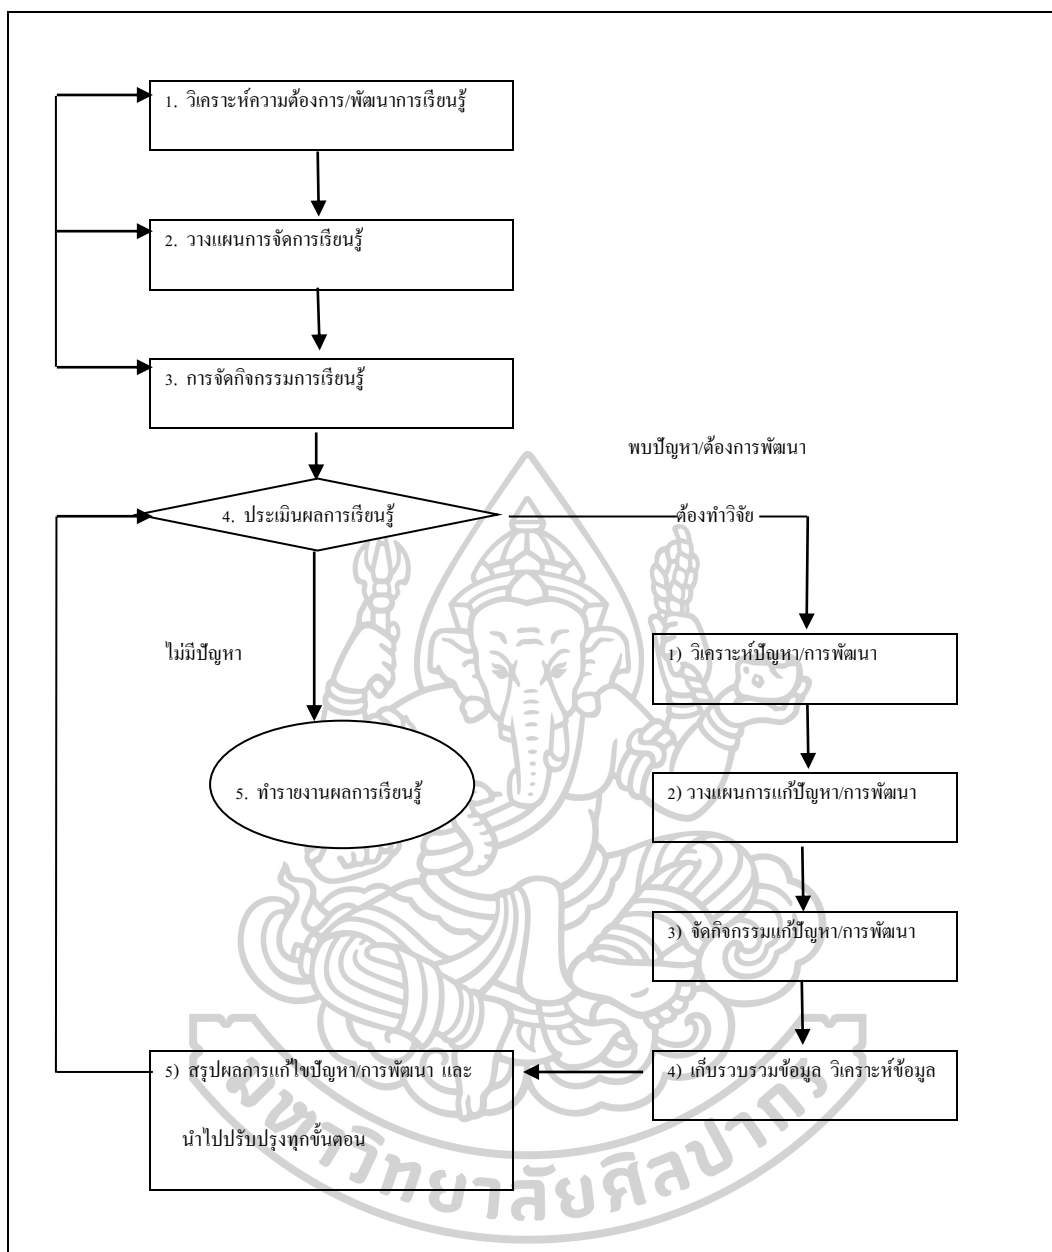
1. วิเคราะห์ความต้องการ/พัฒนาการเรียนรู้

2. วางแผนการจัดการเรียนรู้

3. การจัดกิจกรรมการเรียนรู้

พบปัญหา/ต้องการพัฒนา

4. ประเมินผลการเรียนรู้

ต้องทำวิจัย

ไม่มีปัญหา

1) วิเคราะห์ปัญหา/การพัฒนา

5. ทำรายงานผลการเรียนรู้

2) วางแผนการแก้ปัญหา/การพัฒนา

3) จัดกิจกรรมแก้ปัญหา/การพัฒนา

5) สรุปผลการแก้ไขปัญหา/การพัฒนา และ นำไปปรับปรุงทุกขั้นตอน

4) เก็บรวบรวมข้อมูล วิเคราะห์ข้อมูล

มหาวิทยาลัยศิลปากร